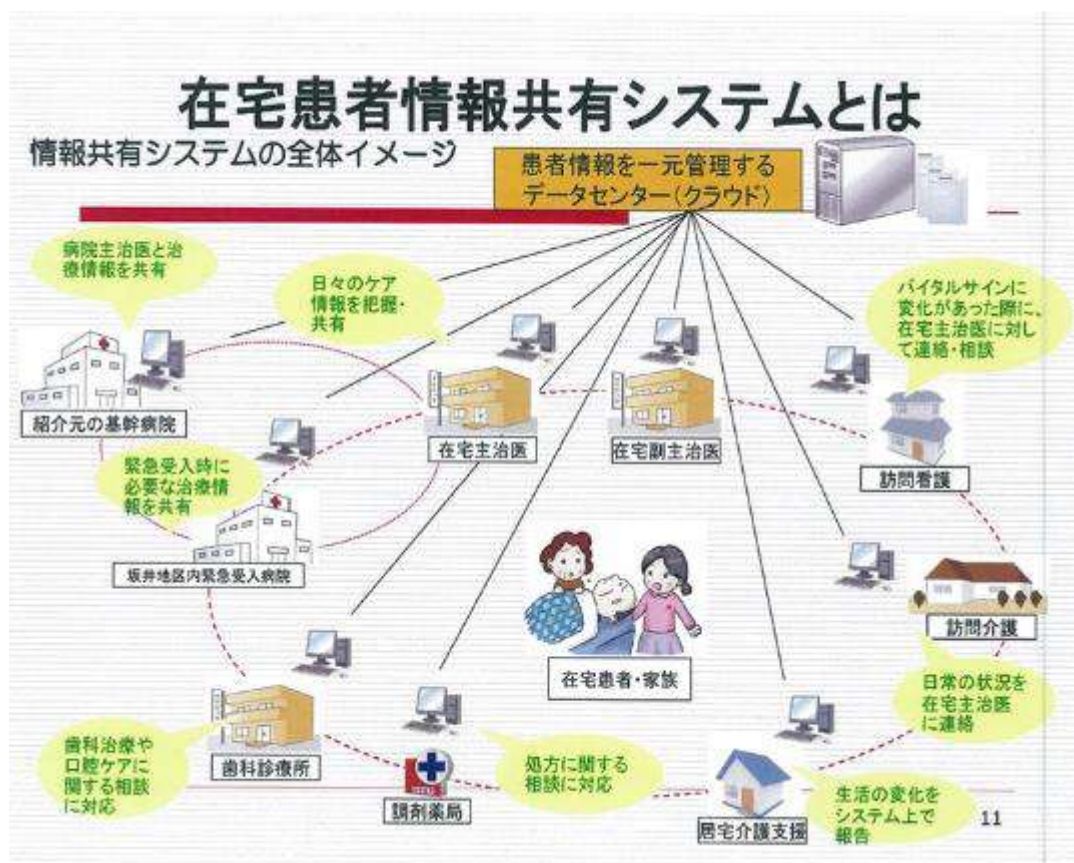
在宅患者情報共有システムとは

情報共有システムの全体イメージ

患者情報を一元管理するデータセンター（クラウド）

病院主治医と治療情報を共有

日々のケア情報を把握・共有

バイタルサインに変化があった際に、在宅主治医に対して連絡・相談

紹介元の基幹病院

在宅主治医

在宅副主治医

訪問看護

緊急受入時に必要な治療情報を共有

坂井地区内緊急受入病院

訪問介護

在宅患者・家族

日常の状況を在宅主治医に連絡

歯科治療や口腔ケアに関する相談に対応

歯科診療所

処方に関する相談に対応

調剤薬局

居宅介護支援

生活の変化をシステム上で報告

11